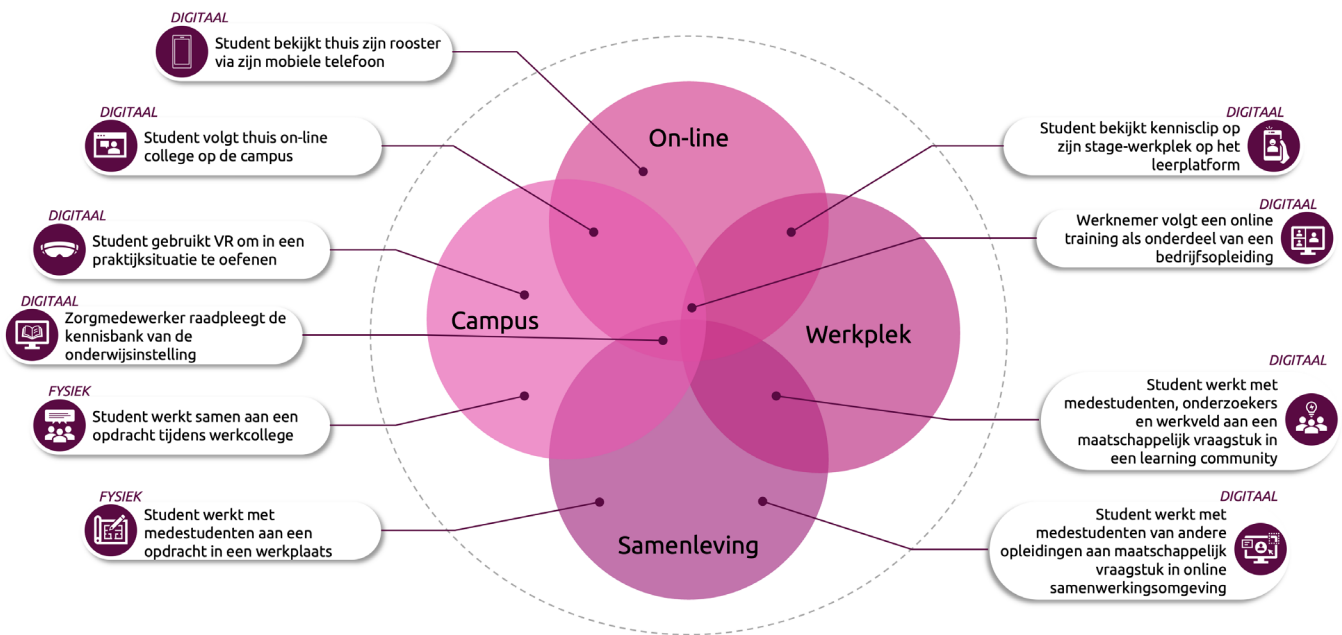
DIGITAAL
Student bekijkt thuis zijn rooster via zijn mobiele telefoon

DIGITAAL
Student volgt thuis on-line college op de campus

DIGITAAL
Student gebruikt VR om in een praktijksituatie te oefenen

DIGITAAL
Zorgmedewerker raadpleegt de kennisbank van de onderwijsinstelling

FYSIEK
Student werkt samen aan een opdracht tijdens werkcollege

FYSIEK
Student werkt met medestudenten aan een opdracht in een werkplaats

On-line

Campus

Werkplek

Samenleving

DIGITAAL
Student bekijkt kennisclip op zijn stage-werkplek op het leerplatform

DIGITAAL
Werknemer volgt een online training als onderdeel van een bedrijfsopleiding

DIGITAAL
Student werkt met medestudenten, onderzoekers en werkveld aan een maatschappelijk vraagstuk in een learning community

DIGITAAL
Student werkt met medestudenten van andere opleidingen aan maatschappelijk vraagstuk in online samenwerkingsomgeving